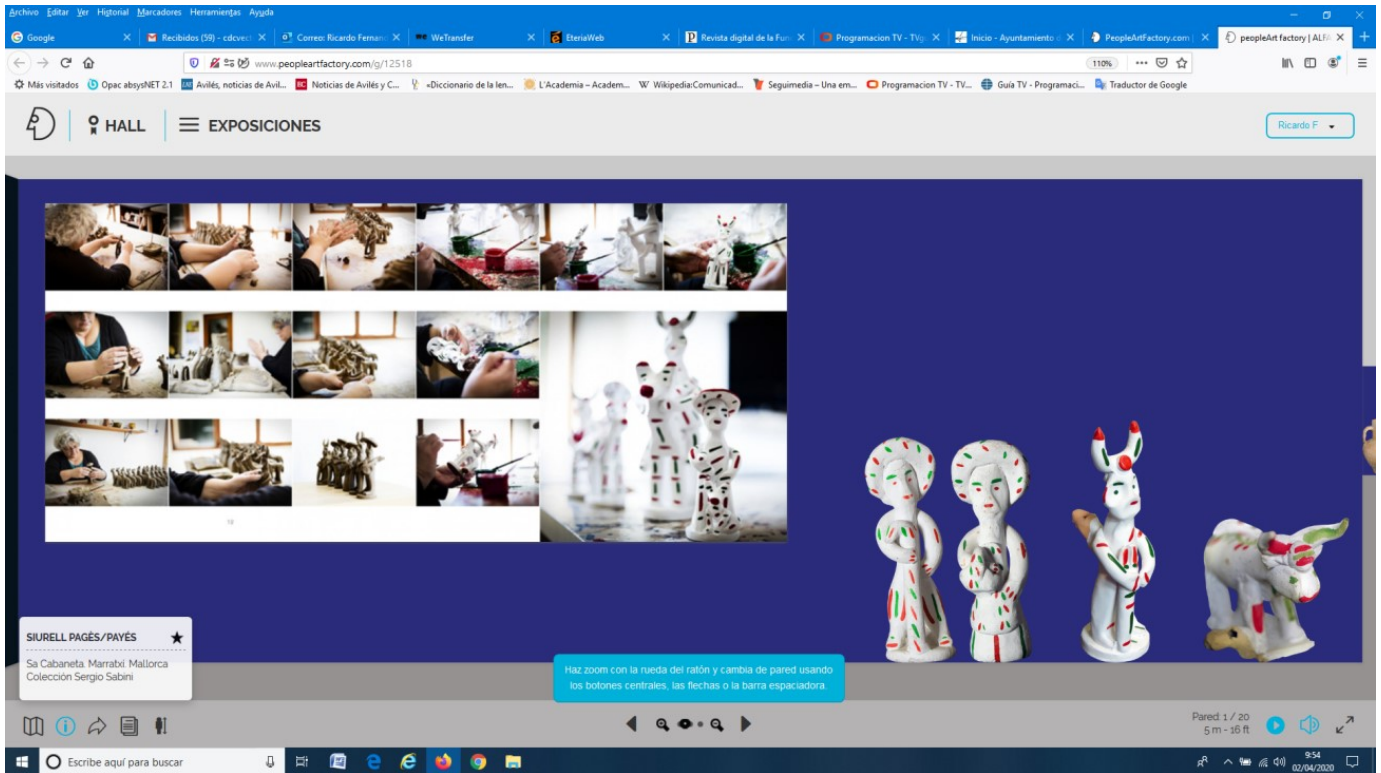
Archivo Editar Ver Historial Marcadores Herramientas Ayuda

Google | Recibidos (59) - cdcvect | Correo: Ricardo Fernand | WeTransfer | EteriaWeb | Revista digital de la Fun | Programacion TV - TVg | Inicio - Ayuntamiento d | PeopleArtFactory.com | peopleArt factory | ALFA

www.peopleartfactory.com/g/12518

110%

Más visitados | Opac absysNET 2.1 | Avilés, noticias de Avil... | Noticias de Avilés y C... | «Diccionario de la len... | L'Academia – Academ... | Wikipedia:Comunicad... | Seguimedia – Una em... | Programacion TV - TV... | Guía TV - Programaci... | Traductor de Google

HALL | EXPOSICIONES

Ricardo F

19

SIURELL PAGÈS/PAYÉS

Sa Cabaneta. Marratxí. Mallorca
Colección Sergio Sabini

Haz zoom con la rueda del ratón y cambia de pared usando los botones centrales, las flechas o la barra espaciadora.

Pared: 1 / 20
5 m - 16 ft

Escribe aquí para buscar

9:54
02/04/2020